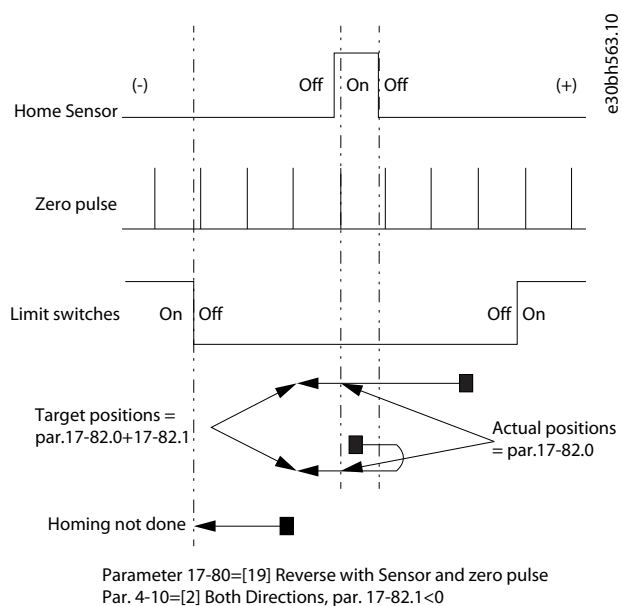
e30bh563.10

(-)

Off

On

Off

(+)

Home Sensor

Zero pulse

Limit switches

On

Off

Off

On

Target positions = par.17-82.0+17-82.1

Actual positions = par.17-82.0

Homing not done

Parameter 17-80=[19] Reverse with Sensor and zero pulse
Par. 4-10=[2] Both Directions, par. 17-82.1<0